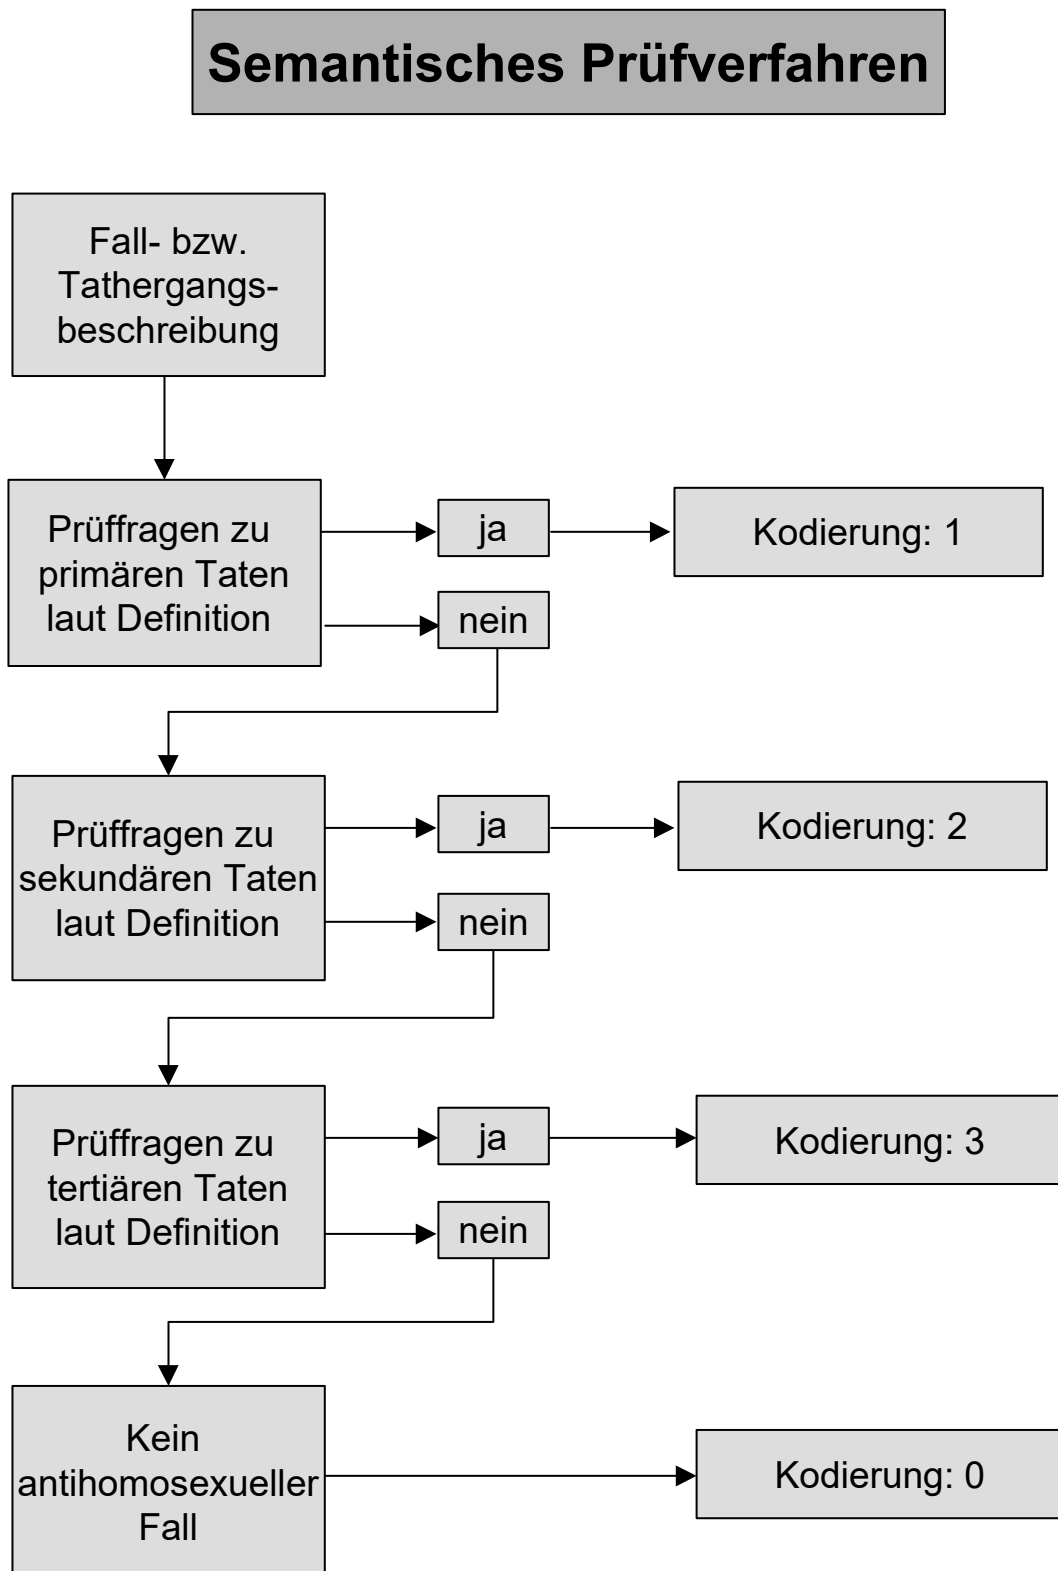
Semantisches Prüfverfahren

Fall- bzw. Tathergangsbeschreibung

Prüffragen zu primären Taten laut Definition

ja

Kodierung: 1

nein

Prüffragen zu sekundären Taten laut Definition

ja

Kodierung: 2

nein

Prüffragen zu tertiären Taten laut Definition

ja

Kodierung: 3

nein

Kein antihomosexueller Fall

Kodierung: 0